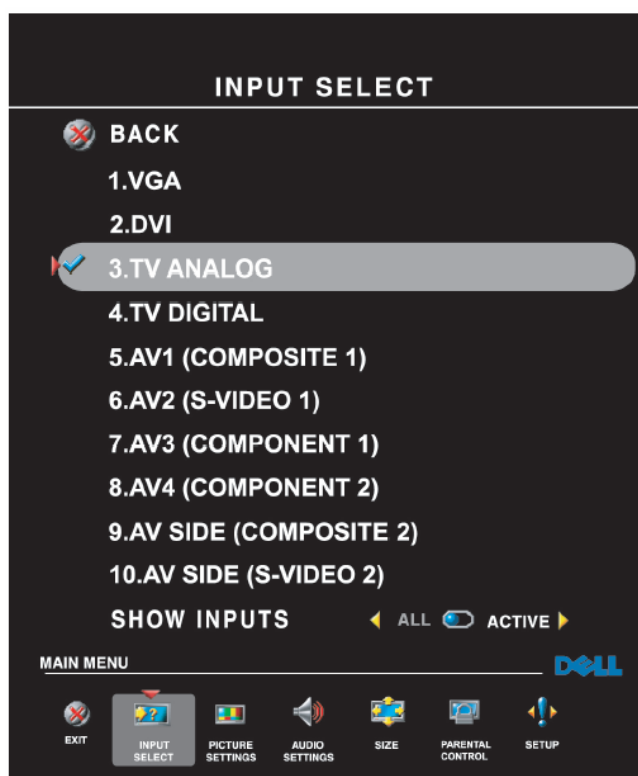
INPUT SELECT

BACK

1.VGA

2.DVI

3.TV ANALOG

4.TV DIGITAL

5.AV1 (COMPOSITE 1)

6.AV2 (S-VIDEO 1)

7.AV3 (COMPONENT 1)

8.AV4 (COMPONENT 2)

9.AV SIDE (COMPOSITE 2)

10.AV SIDE (S-VIDEO 2)

SHOW INPUTS ALL ACTIVE

MAIN MENU

DELL

EXIT

INPUT SELECT

PICTURE SETTINGS

AUDIO SETTINGS

SIZE

PARENTAL CONTROL

SETUP